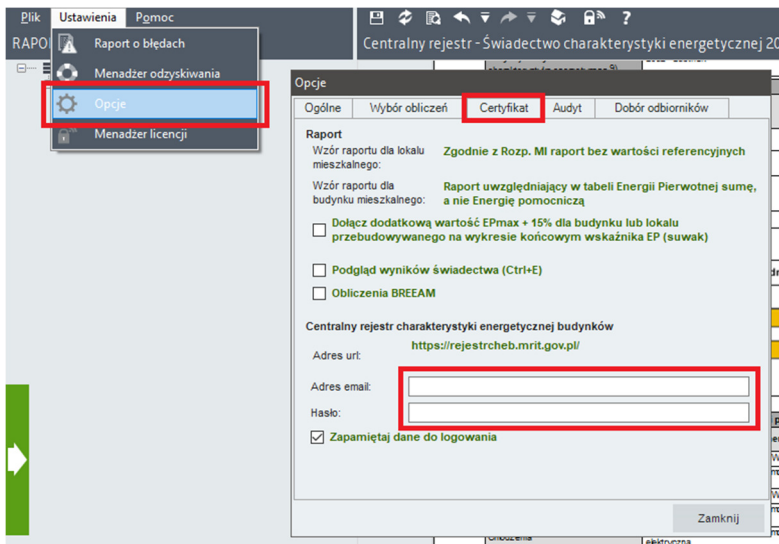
Plik Ustawienia Pomoc

RAPO

Raport o błędach

Menadżer odzyskiwania

Opcje

Menadżer licencji

Centralny rejestr - Świadectwo charakterystyki energetycznej 20

Opcje

Ogólne | Wybór obliczeń | Certyfikat | Audyt | Dobór odbiorników

Raport

Wzór raportu dla lokalu mieszkalnego: Zgodnie z Rozp. MI raport bez wartości referencyjnych

Wzór raportu dla budynku mieszkalnego: Raport uwzględniający w tabeli Energii Pierwotnej sumę, a nie Energię pomocniczą

Dołącz dodatkową wartość EPmax + 15% dla budynku lub lokalu przebudowywanego na wykresie końcowym wskaźnika EP (suwak)

Podgląd wyników świadectwa (Ctrl+E)

Obliczenia BREEAM

Centralny rejestr charakterystyki energetycznej budynków

Adres url: https://rejestrcheb.mrit.gov.pl/

Adres email:

Hasło:

Zapamiętaj dane do logowania

Zamknij